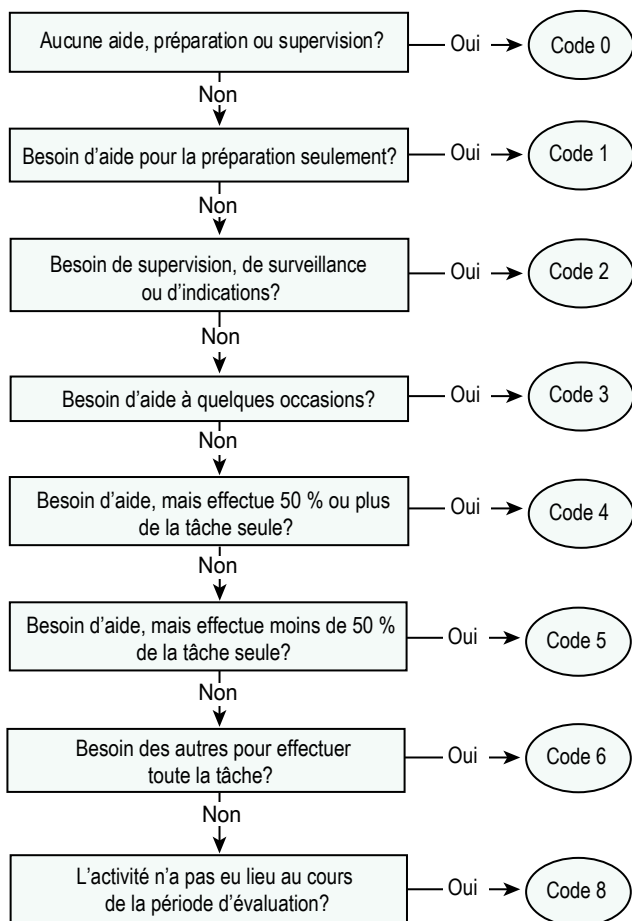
Aucune aide, préparation ou supervision?

Oui

Code 0

Non

Besoin d'aide pour la préparation seulement?

Oui

Code 1

Non

Besoin de supervision, de surveillance ou d'indications?

Oui

Code 2

Non

Besoin d'aide à quelques occasions?

Oui

Code 3

Non

Besoin d'aide, mais effectue 50 % ou plus de la tâche seule?

Oui

Code 4

Non

Besoin d'aide, mais effectue moins de 50 % de la tâche seule?

Oui

Code 5

Non

Besoin des autres pour effectuer toute la tâche?

Oui

Code 6

Non

L'activité n'a pas eu lieu au cours de la période d'évaluation?

Oui

Code 8